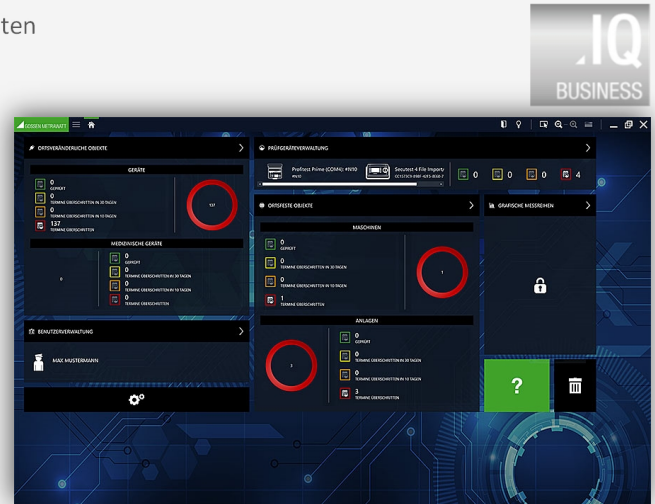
ten

.IQ
BUSINESS

GOSSEN METRAWATT

ORTSVERÄNDERLICHE OBJEKTE

GERÄTE

0
GEPRÜFT

0
TERMINE ÜBERSCHRITTEN IN 30 TAGEN

0
TERMINE ÜBERSCHRITTEN IN 10 TAGEN

137
TERMINE ÜBERSCHRITTEN

137

MEDIZINISCHE GERÄTE

0

0
GEPRÜFT

0
TERMINE ÜBERSCHRITTEN IN 30 TAGEN

0
TERMINE ÜBERSCHRITTEN IN 10 TAGEN

0
TERMINE ÜBERSCHRITTEN

BENUTZERVERWALTUNG

MAX MUSTERMANN

PRÜFGERÄTEVERWALTUNG

Profitest Prime (COM4): 49050

Secutest 4 File Import

0 0 0 4

ORTSFESTE OBJEKTE

MASCHINEN

0
GEPRÜFT

0
TERMINE ÜBERSCHRITTEN IN 30 TAGEN

0
TERMINE ÜBERSCHRITTEN IN 10 TAGEN

1
TERMINE ÜBERSCHRITTEN

1

ANLAGEN

3

0
GEPRÜFT

0
TERMINE ÜBERSCHRITTEN IN 30 TAGEN

0
TERMINE ÜBERSCHRITTEN IN 10 TAGEN

3
TERMINE ÜBERSCHRITTEN

GRAFISCHE MESSREIHEN

?